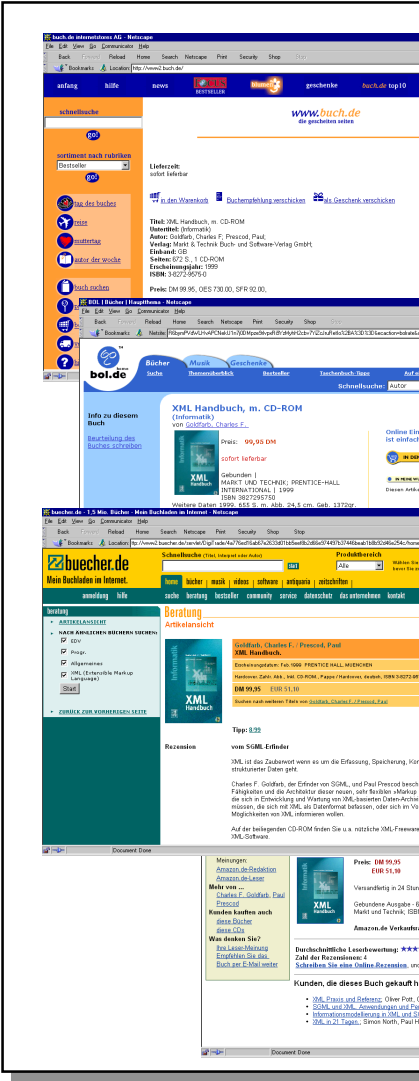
buch.de internetstores AG - Netscape
File Edit View Go Communicator Help
Back Forward Reload Home Search Netscape Print Security Shop Stop
Bookmarks Location: http://www2.buch.de/

anfang hilfe news BESTSELLER geschenke buch.de top10

www.buch.de
die gescheiten seiten

schnellsuche
go!
sortiment nach rubriken
Bestseller
go!

Lieferzeit:
sofort lieferbar

in den Warenkorb Buchempfehlung verschicken als Geschenk verschicken

Titel: XML Handbuch, m. CD-ROM
Untertitel: (Informatik)
Autor: Goldfarb, Charles F.; Prescod, Paul;
Verlag: Markt & Technik Buch- und Software-Verlag GmbH;
Einband: GB
Seiten: 672 S., 1 CD-ROM
Erscheinungsjahr: 1999
ISBN: 3-8272-9575-0

Preis: DM 99,95, OES 730.00, SFR 92.00,

tag des buches
reise
muttertag
autor der woche
buch machen

BOL | Bücher | Hauptthema - Netscape
File Edit View Go Communicator Help
Back Forward Reload Home Search Netscape Print Security Shop Stop
Bookmarks Netsite: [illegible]

bol.de
Bücher Musik Geschenke
Suche Themenübersicht Bestseller Taschenbuch-Tipps
Schnellsuche: Autor

Info zu diesem Buch
Beurteilung des Buches schreiben

XML Handbuch, m. CD-ROM
(Informatik)
von Goldfarb, Charles F.,
Preis: 99,95 DM
sofort lieferbar
Gebunden |
MARKT UND TECHNIK; PRENTICE-HALL INTERNATIONAL | 1999
ISBN 3827295750
Weitere Daten 1999. 655 S. m. Abb. 24,5 cm. Geb. 1372gr.

Online Ein
(ist einfach

buecher.de - 1,5 Mio. Bücher - Mein Buchladen im Internet - Netscape
File Edit View Go Communicator Help
Back Forward Reload Home Search Netscape Print Security Shop Stop
Bookmarks Location: http://www2.buecher.de/servlet/Dsp?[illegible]

buecher.de
Mein Buchladen im Internet.
Schnellsuche (Titel, Interpret oder Autor) start
Produktbereich Alle
home bücher musik videos software antiquaria mitschriften
anmeldung hilfe suche beratung bestseller community service datenschutz das unternehmen kontakt

beratung
ARTIKELANSICHT
NACH ÄHNLICHEN BÜCHERN SUCHEN:
EDV
Progr.
Allgemeines
XML (Extensible Markup Language)
Start
ZURÜCK ZUR VORHERIGEN SEITE

Beratung
Artikelansicht

Goldfarb, Charles F. / Prescod, Paul
XML Handbuch.
Erscheinungsdatum: Feb.1999 PRENTICE HALL, MUENCHEN
Hardcover, Zahlr. Abb., Inkl. CD-ROM , Pappe / Hardcover, deutsch, ISBN 3-8272-95
DM 99,95 EUR 51,10
Suchen nach weiteren Titeln von Goldfarb, Charles F. / Prescod, Paul

Tipp: 8,99

Rezension vom SGML-Erfinder

XML ist das Zauberwort wenn es um die Erfassung, Speicherung, Kor strukturierter Daten geht.

Charles F. Goldfarb, der Erfinder von SGML, und Paul Prescod besch Fähigkeiten und die Architektur dieser neuen, sehr flexiblen »Markup die sich in Entwicklung und Wartung von XML-basierten Daten-Archiv müssen, die sich mit XML als Datenformat befassen, oder sich im Vo Möglichkeiten von XML informieren wollen.

Auf der beiliegenden CD-ROM finden Sie u.a. nützliche XML-Freeware XML-Software.

Document: Done

Meinungen:
Amazon.de-Redaktion
Amazon.de-Leser
Mehr von ...
Charles F. Goldfarb, Paul Prescod
Kunden kaufen auch
diese Bücher
diese CDs
Was denken Sie?
Ihre Leser-Meinung
Empfehlen Sie das Buch per E-Mail weiter

Preis: DM 99,95
EUR 51,10
Versandfertig in 24 Stun
Gebundene Ausgabe - 6
Markt und Technik; ISBN
Amazon.de Verkaufsr

Durchschnittliche Leserbewertung:
Zahl der Rezensionen: 4
Schreiben Sie eine Online-Rezension, und

Kunden, die dieses Buch gekauft h

• XML Praxis und Referenz; Oliver Pott,
• SGML und XML. Anwendungen und Pe
• Informationsmodellierung in XML und S
• XML in 21 Tagen.; Simon North, Paul H

Document: Done